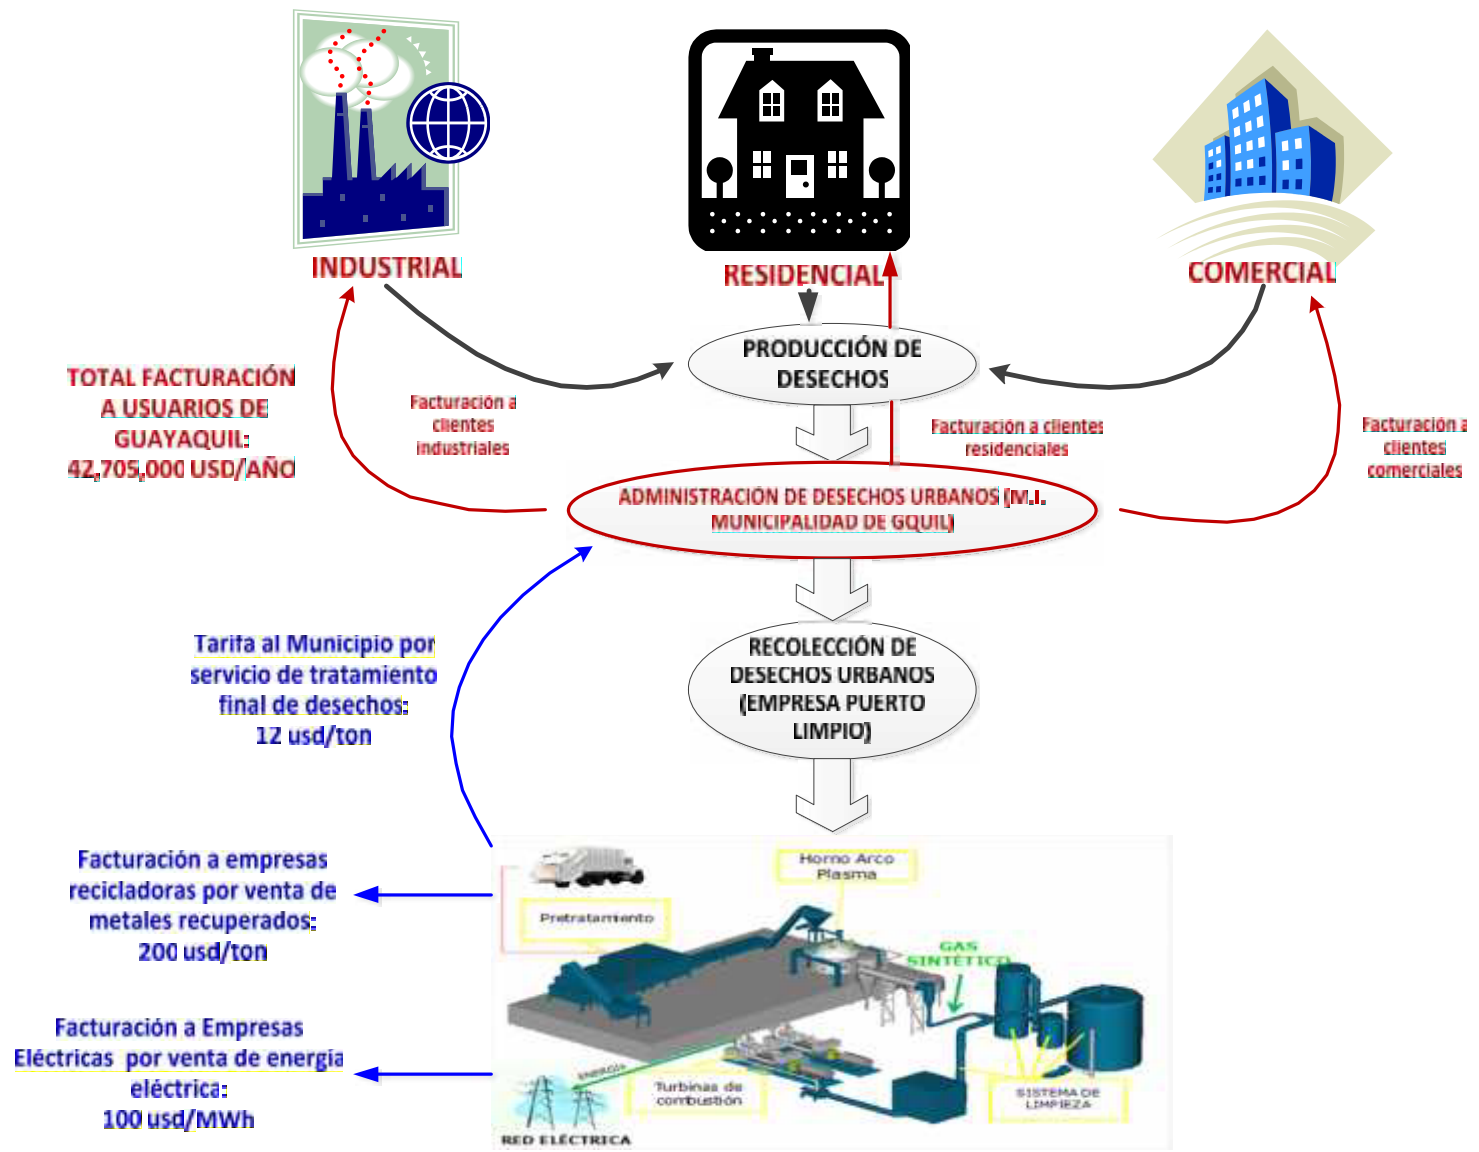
INDUSTRIAL

RESIDENCIAL

COMERCIAL

PRODUCCIÓN DE DESECHOS

TOTAL FACTURACIÓN A USUARIOS DE GUAYAQUIL: 42,705,000 USD/AÑO

Facturación a clientes industriales

Facturación a clientes residenciales

Facturación a clientes comerciales

ADMINISTRACIÓN DE DESECHOS URBANOS (M.I. MUNICIPALIDAD DE GQUIL)

Tarifa al Municipio por servicio de tratamiento final de desechos: 12 usd/ton

RECOLECCIÓN DE DESECHOS URBANOS (EMPRESA PUERTO LIMPIO)

Facturación a empresas recicladoras por venta de metales recuperados: 200 usd/ton

Facturación a Empresas Eléctricas por venta de energía eléctrica: 100 usd/MWh

Horno Arco Plasma

Pretratamiento

GAS SINTÉTICO

Energía

Turbinas de combustión

SISTEMA DE LIMPIEZA

RED ELÉCTRICA